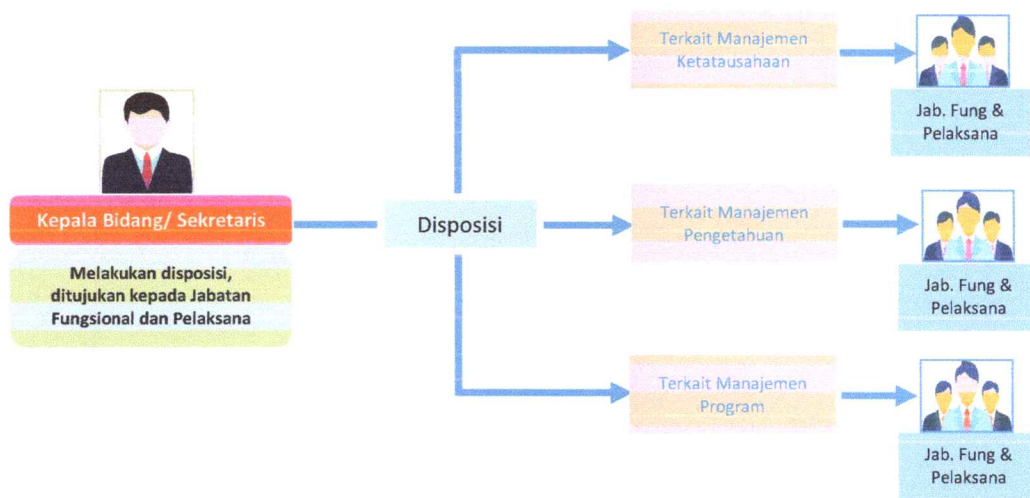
Kepala Bidang/ Sekretaris

Melakukan disposisi, ditujukan kepada Jabatan Fungsional dan Pelaksana

Disposisi

Terkait Manajemen Ketatausahaan

Terkait Manajemen Pengetahuan

Terkait Manajemen Program

Jab. Fung & Pelaksana

Jab. Fung & Pelaksana

Jab. Fung & Pelaksana